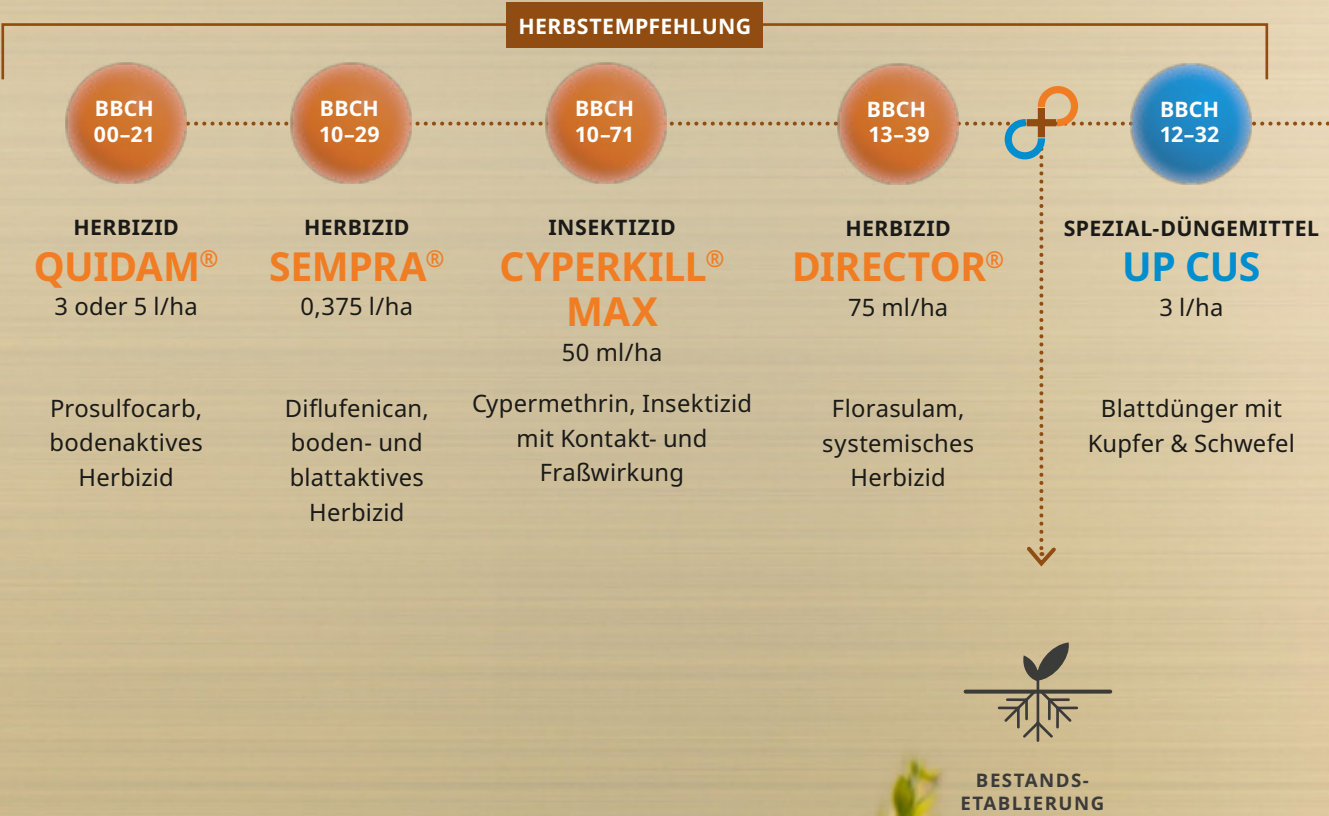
HERBSTEMPFEHLUNG

BBCH 00–21

HERBIZID
QUIDAM®
3 oder 5 l/ha

Prosulfocarb, bodenaktives Herbizid

BBCH 10–29

HERBIZID
SEMPRA®
0,375 l/ha

Diflufenican, boden- und blattaktives Herbizid

BBCH 10–71

INSEKTIZID
CYPERKILL® MAX
50 ml/ha

Cypermethrin, Insektizid mit Kontakt- und Fraßwirkung

BBCH 13–39

HERBIZID
DIRECTOR®
75 ml/ha

Florasulam, systemisches Herbizid

BBCH 12–32

SPEZIAL-DÜNGEMITTEL
UP CUS
3 l/ha

Blattdünger mit Kupfer & Schwefel

BESTANDS-ETABLIERUNG